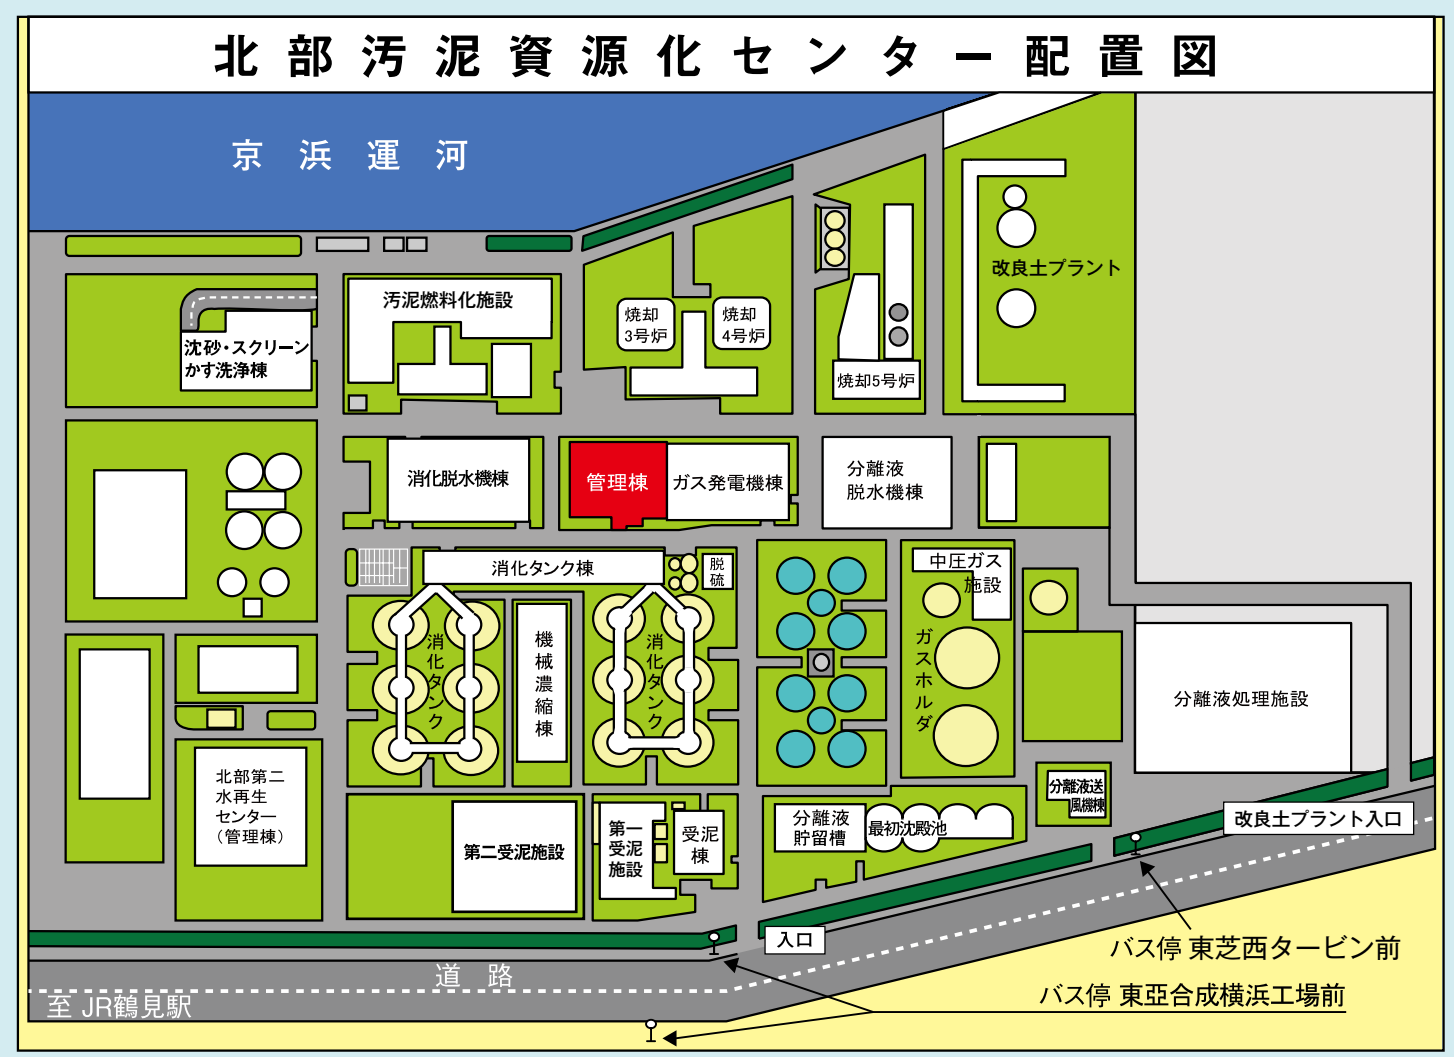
北部汚泥資源化センター配置図

京浜運河

改良土プラント

汚泥燃料化施設

沈砂・スクリーンかす洗浄棟

焼却3号炉

焼却4号炉

焼却5号炉

消化脱水機棟

管理棟

ガス発電機棟

分離液脱水機棟

消化タンク棟

脱硫

消化タンク

機械濃縮棟

消化タンク

中圧ガス施設

ガスホルダ

分離液処理施設

北部第二水再生センター（管理棟）

第二受泥施設

第一受泥施設

受泥棟

分離液貯留槽

最初沈殿池

分離液送風機棟

改良土プラント入口

入口

道路

至 JR鶴見駅

バス停 東芝西タービン前

バス停 東亜合成横浜工場前